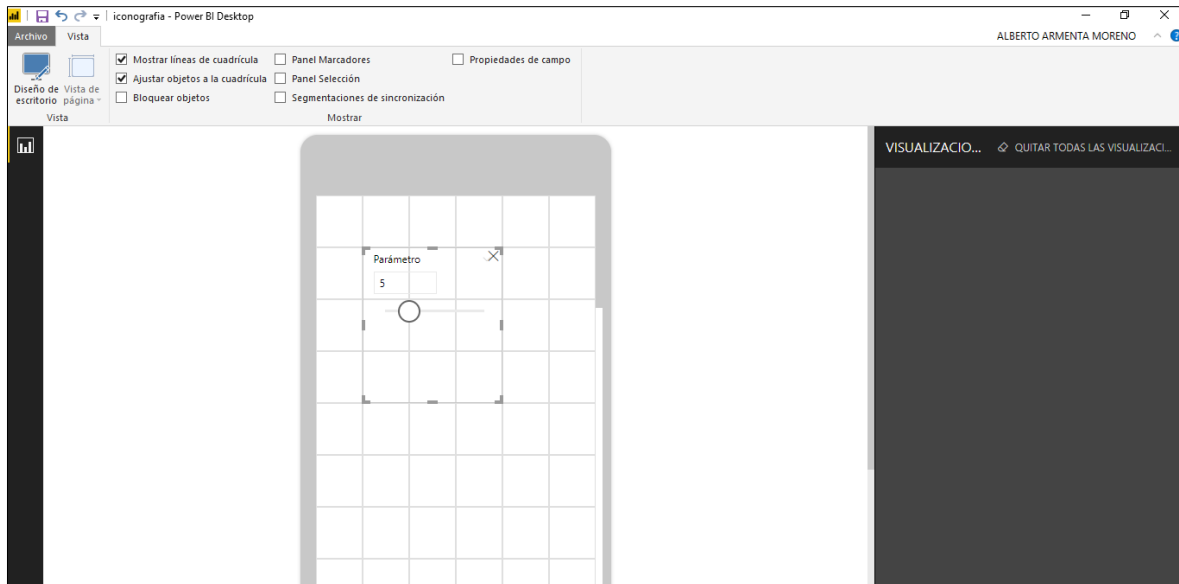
iconografia - Power BI Desktop

ALBERTO ARMENTA MORENO

Archivo Vista

Diseño de escritorio Vista de página

Vista

Mostrar líneas de cuadrícula
Ajustar objetos a la cuadrícula
Bloquear objetos
Panel Marcadores
Panel Selección
Segmentaciones de sincronización
Propiedades de campo

Mostrar

Parámetro
5

VISUALIZACIO... QUITAR TODAS LAS VISUALIZACI...